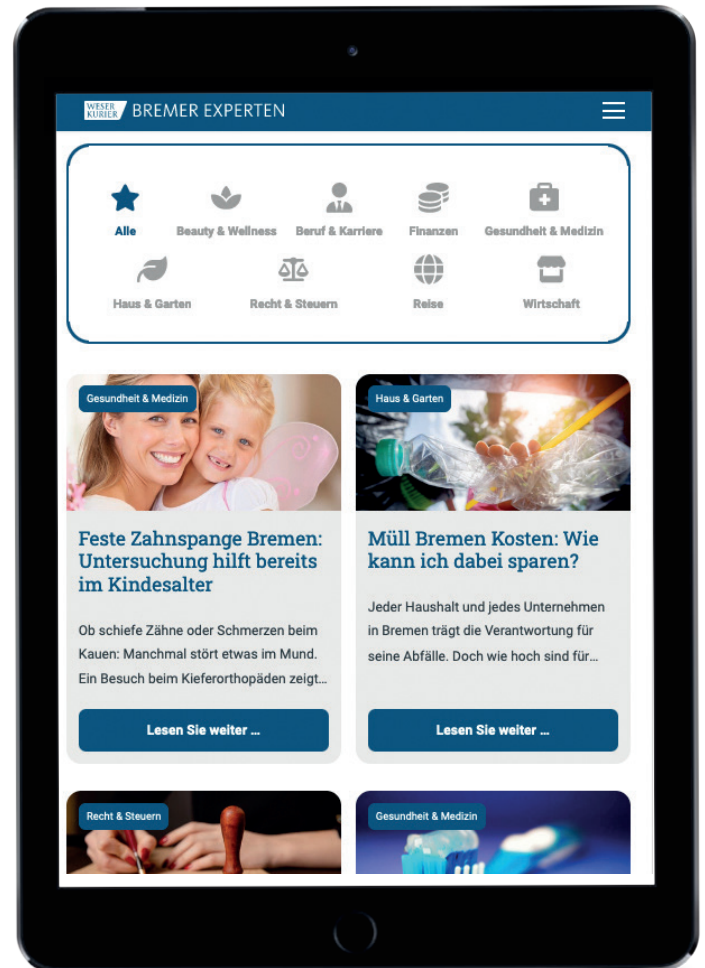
WESER KURIER BREMER EXPERTEN

Alle
Beauty & Wellness
Beruf & Karriere
Finanzen
Gesundheit & Medizin
Haus & Garten
Recht & Steuern
Reise
Wirtschaft

Gesundheit & Medizin

Feste Zahnspange Bremen: Untersuchung hilft bereits im Kindesalter

Ob schiefe Zähne oder Schmerzen beim Kauen: Manchmal stört etwas im Mund. Ein Besuch beim Kieferorthopäden zeigt...

Lesen Sie weiter ...

Haus & Garten

Müll Bremen Kosten: Wie kann ich dabei sparen?

Jeder Haushalt und jedes Unternehmen in Bremen trägt die Verantwortung für seine Abfälle. Doch wie hoch sind für...

Lesen Sie weiter ...

Recht & Steuern

Gesundheit & Medizin